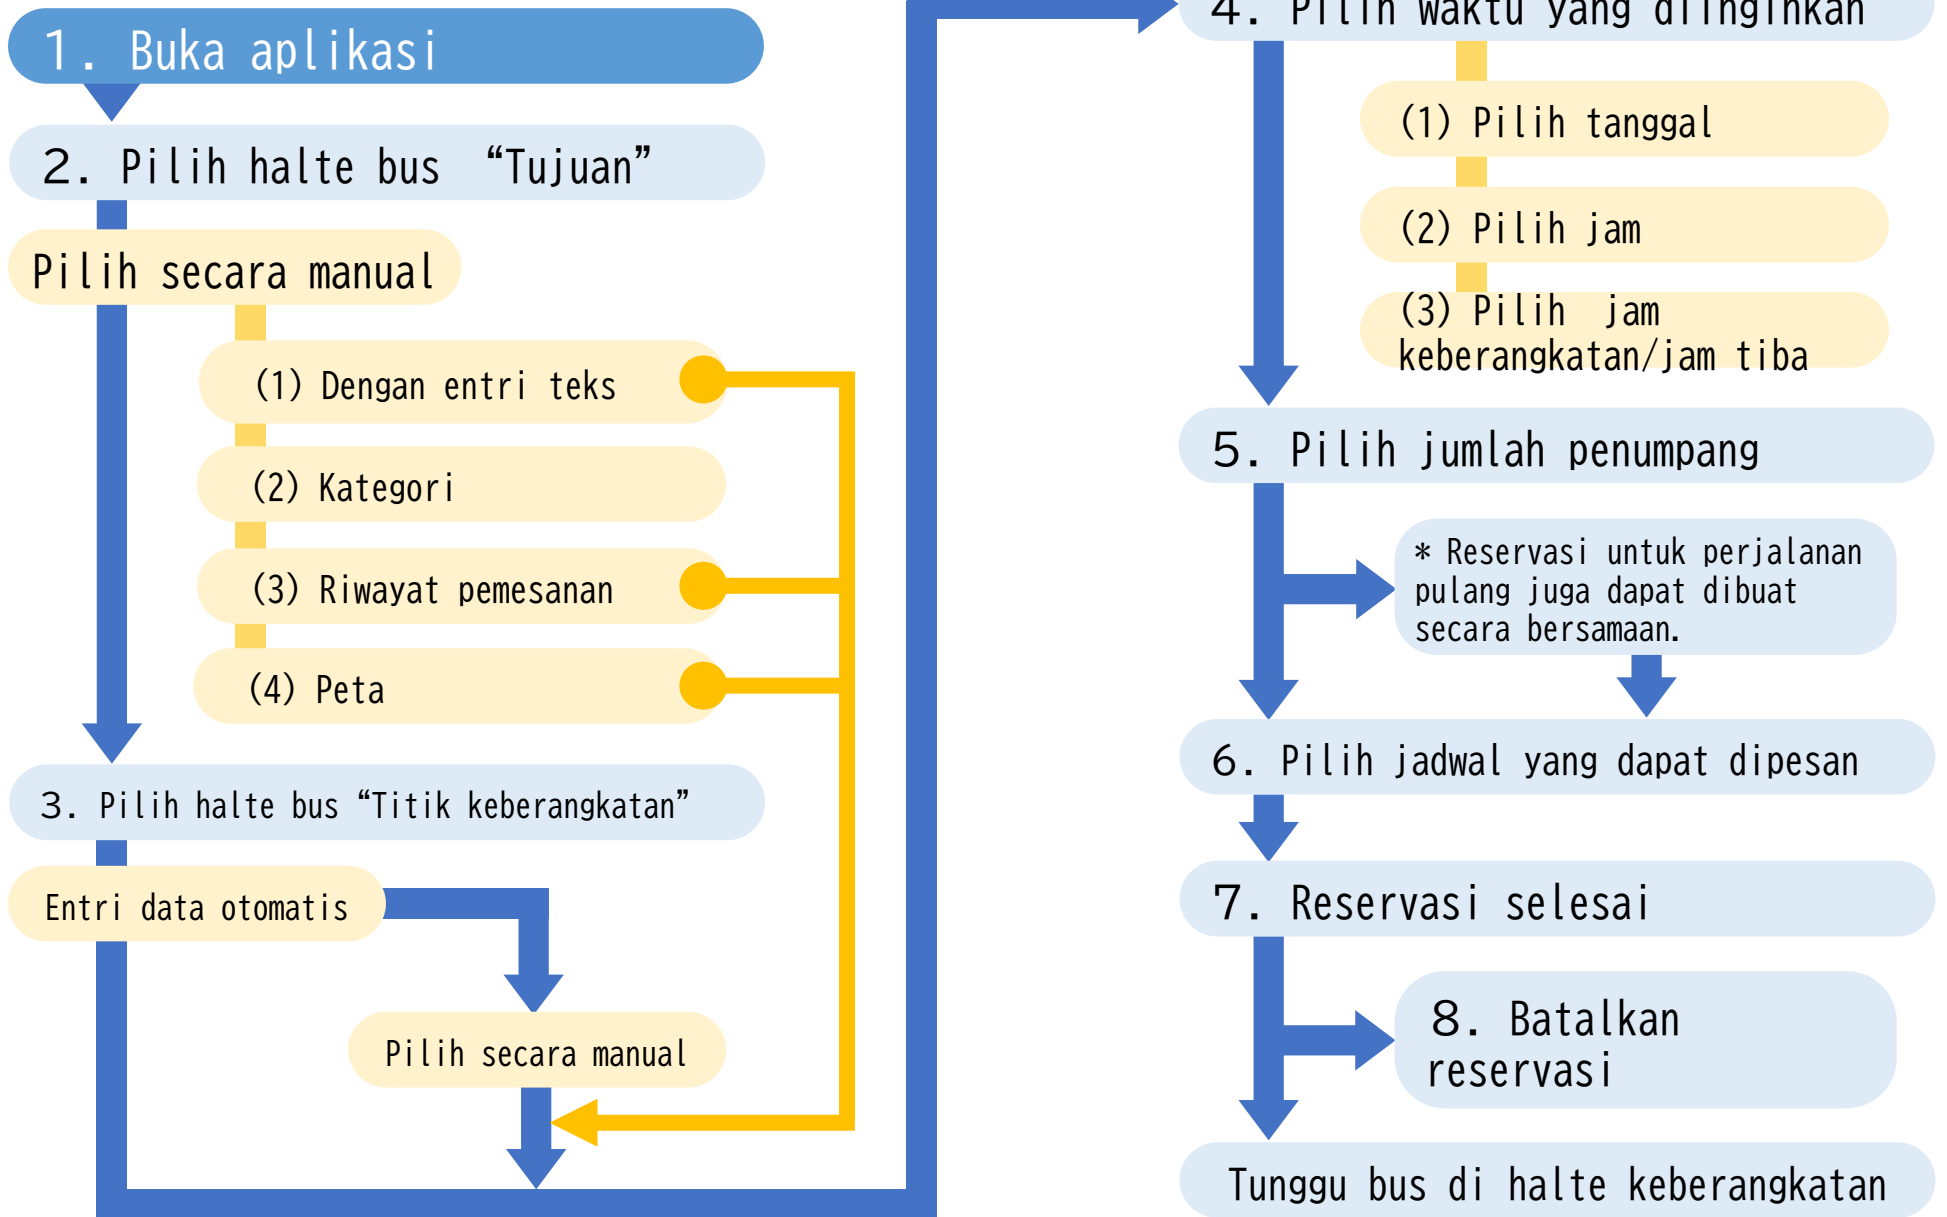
1. Buka aplikasi

2. Pilih halte bus "Tujuan"

Pilih secara manual

(1) Dengan entri teks

(2) Kategori

(3) Riwayat pemesanan

(4) Peta

3. Pilih halte bus "Titik keberangkatan"

Entri data otomatis

Pilih secara manual

4. Pilih waktu yang diinginkan

(1) Pilih tanggal

(2) Pilih jam

(3) Pilih jam keberangkatan/jam tiba

5. Pilih jumlah penumpang

* Reservasi untuk perjalanan pulang juga dapat dibuat secara bersamaan.

6. Pilih jadwal yang dapat dipesan

7. Reservasi selesai

8. Batalkan reservasi

Tunggu bus di halte keberangkatan